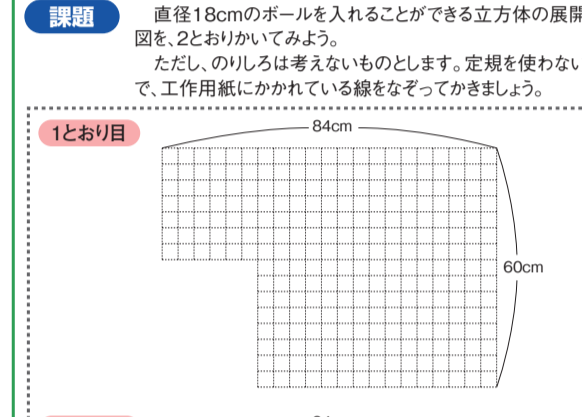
課題　直径18cmのボールを入れることができる立方体の展開図を、2とおりかいてみよう。

ただし、のりしろは考えないものとします。定規を使わないで、工作用紙にかかれている線をなぞってかきましょう。

1とおり目

84cm

60cm